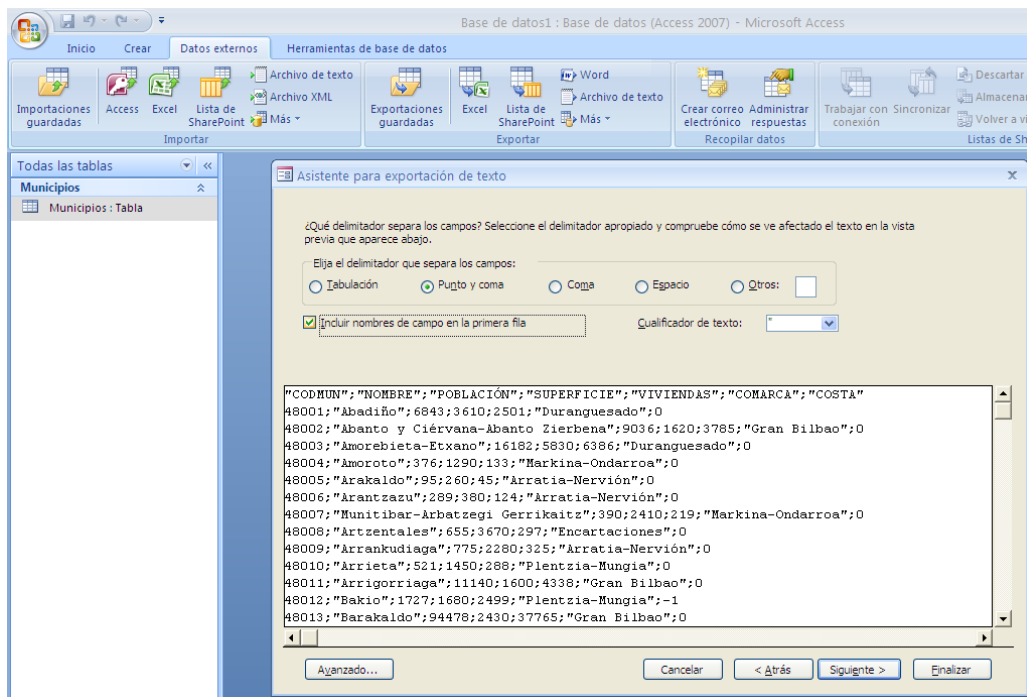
Base de datos1 : Base de datos (Access 2007) - Microsoft Access

Inicio Crear Datos externos Herramientas de base de datos

Importaciones guardadas Access Excel Lista de SharePoint Archivo de texto Archivo XML Más
Importar

Exportaciones guardadas Excel Lista de SharePoint Word Archivo de texto Más
Exportar

Crear correo electrónico Administrar respuestas
Recopilar datos

Trabajar con conexión Sincronizar Descartar Almacenar Volver a vi
Listas de Sh

Todas las tablas
Municipios
Municipios : Tabla

Asistente para exportación de texto

¿Qué delimitador separa los campos? Seleccione el delimitador apropiado y compruebe cómo se ve afectado el texto en la vista previa que aparece abajo.

Elija el delimitador que separa los campos:
Tabulación Punto y coma Coma Espacio Otros:

Incluir nombres de campo en la primera fila

Cualificador de texto: "

"CODMUN";"NOMBRE";"POBLACIÓN";"SUPERFICIE";"VIVIENDAS";"COMARCA";"COSTA"
48001;"Abadiño";6843;3610;2501;"Duranguesado";0
48002;"Abanto y Ciérvana-Abanto Zierbena";9036;1620;3785;"Gran Bilbao";0
48003;"Amorebieta-Etxano";16182;5830;6386;"Duranguesado";0
48004;"Amoroto";376;1290;133;"Markina-Ondarroa";0
48005;"Arakaldo";95;260;45;"Arratia-Nervión";0
48006;"Arantzazu";289;380;124;"Arratia-Nervión";0
48007;"Munitibar-Arbatzegi Gerrikaitz";390;2410;219;"Markina-Ondarroa";0
48008;"Artzentales";655;3670;297;"Encartaciones";0
48009;"Arrankudiaga";775;2280;325;"Arratia-Nervión";0
48010;"Arrieta";521;1450;288;"Plentzia-Mungia";0
48011;"Arrigorriaga";11140;1600;4338;"Gran Bilbao";0
48012;"Bakio";1727;1680;2499;"Plentzia-Mungia";-1
48013;"Barakaldo";94478;2430;37765;"Gran Bilbao";0

Avanzado... Cancelar < Atrás Siguiente > Finalizar